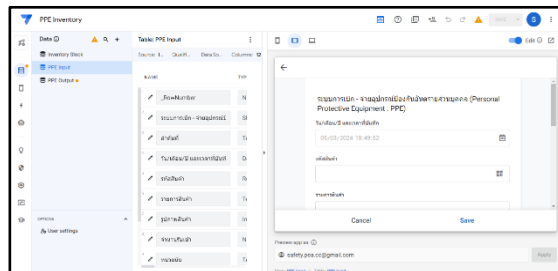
PPE Inventory

Data
Inventory Stock
PPE Input
PPE Output

Table: PPE Input
Source: ... Qualifi... Data So... Columns: 12

Name
Type

_RowNumber
ระบบการเบิก - จ่ายอุปกรณ์ป้องกันอันตรายส่วนบุคคล
วันที่/เวลา
วันเดือนปี และเวลาที่บันทึก
รหัสสินค้า
รายการสินค้า
รูปภาพสินค้า
จำนวนสินค้า
หน่วยนับ

OPTIONS
User settings

Edit

ระบบการเบิก - จ่ายอุปกรณ์ป้องกันอันตรายส่วนบุคคล (Personal Protective Equipment : PPE)
วันเดือนปี และเวลาที่บันทึก
05/03/2024 15:49:52
รหัสสินค้า
รายการสินค้า

Cancel
Save

Preview app as
safety.pea.cc@gmail.com
Apply